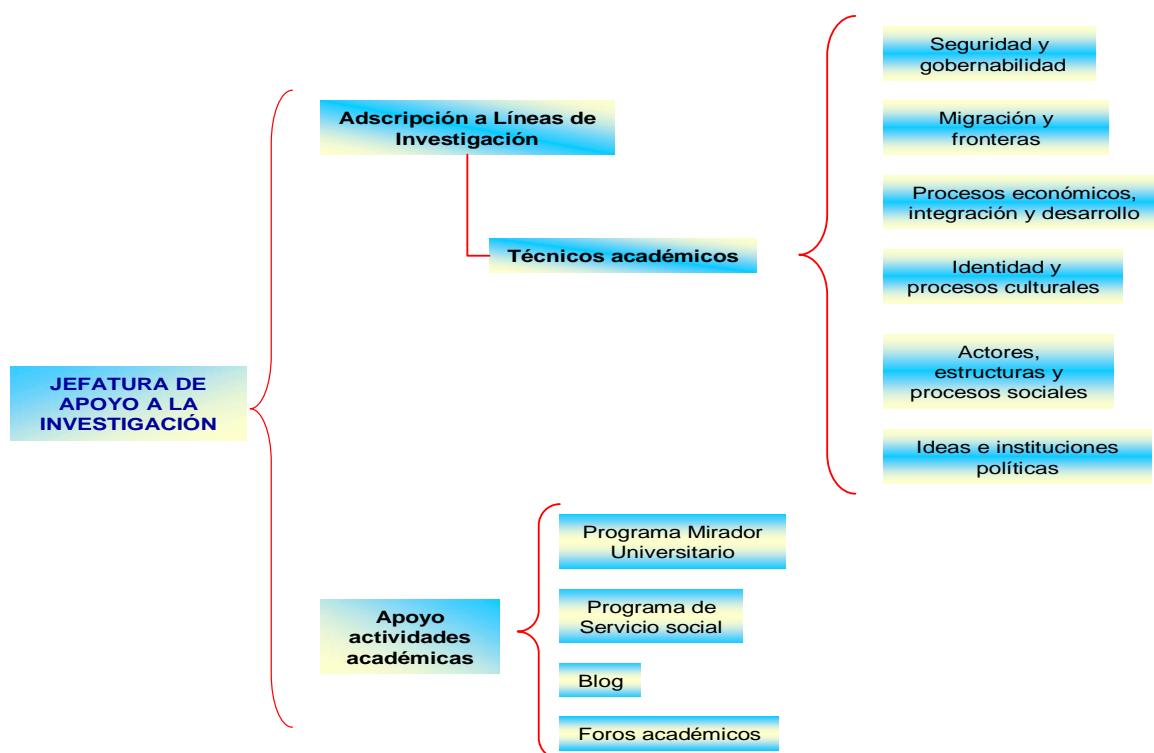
JEFATURA DE APOYO A LA INVESTIGACIÓN

Adscripción a Líneas de Investigación

Técnicos académicos

Seguridad y gobernabilidad

Migración y fronteras

Procesos económicos, integración y desarrollo

Identidad y procesos culturales

Actores, estructuras y procesos sociales

Ideas e instituciones políticas

Apoyo actividades académicas

Programa Mirador Universitario

Programa de Servicio social

Blog

Foros académicos